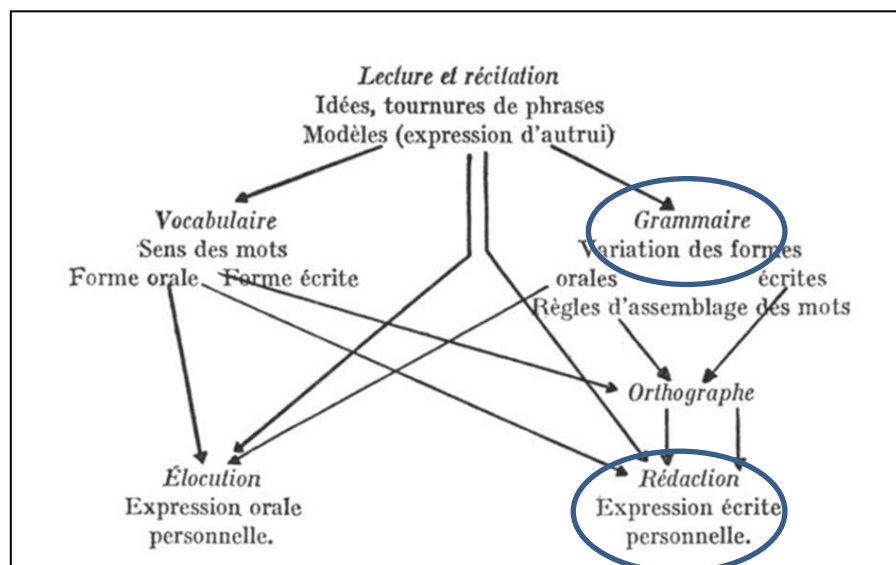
*Lecture et récitation*
Idées, tournures de phrases
Modèles (expression d'autrui)

*Vocabulaire*
Sens des mots
Forme orale Forme écrite

*Grammaire*
Variation des formes
orales écrites
Règles d'assemblage des mots

*Orthographe*

*Élocution*
Expression orale personnelle.

*Rédaction*
Expression écrite personnelle.